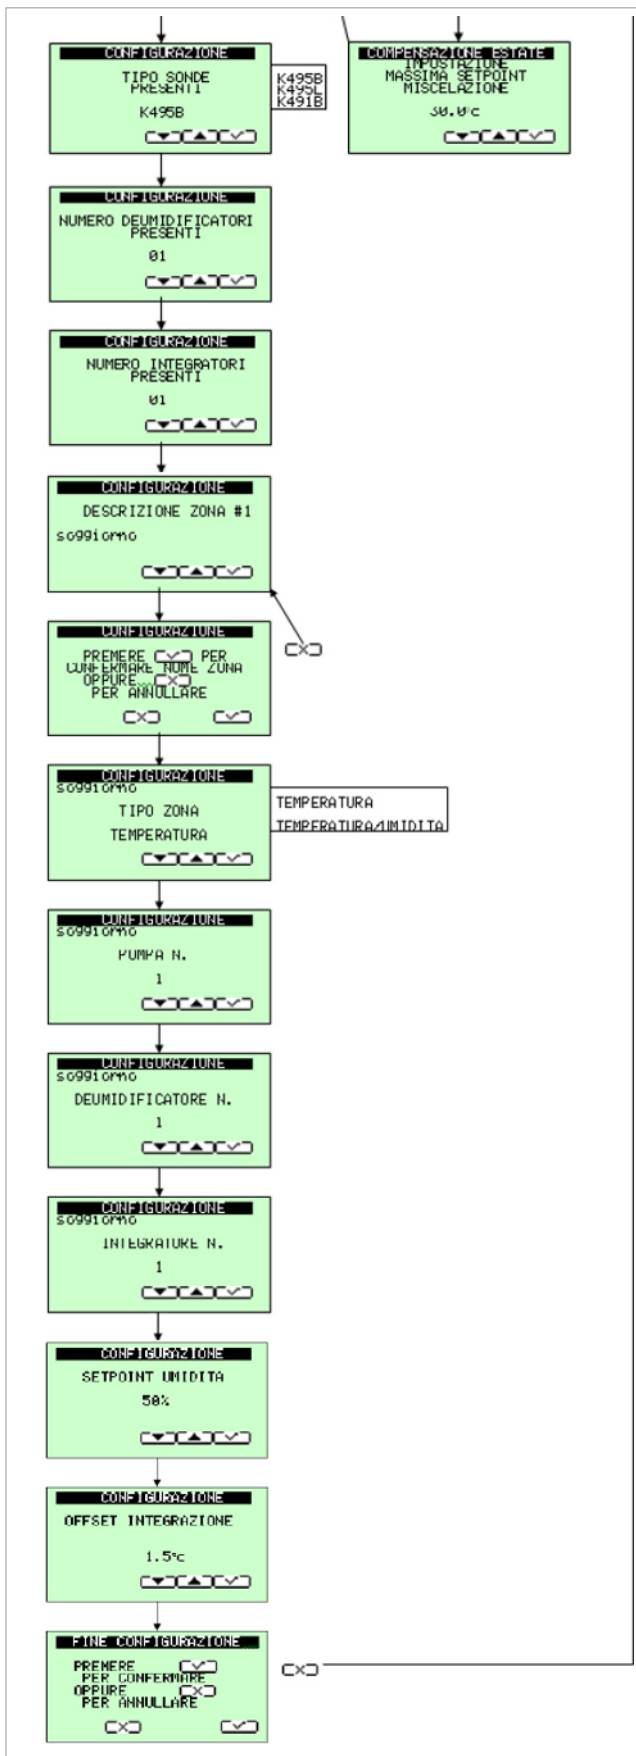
CONFIGURAZIONE
TIPO SONDE PRESENTI
K495B

K495B
K495L
K491B

COMPENSAZIONE ESTATE
IMPOSTAZIONE MASSIMA SETPOINT MISCELAZIONE
30.0°c

CONFIGURAZIONE
NUMERO DEUMIDIFICATORI PRESENTI
01

CONFIGURAZIONE
NUMERO INTEGRATORI PRESENTI
01

CONFIGURAZIONE
DESCRIZIONE ZONA #1
soggiorno

CONFIGURAZIONE
PREMERE PER CONFERMARE NOME ZONA OPPURE PER ANNULLARE

CONFIGURAZIONE
soggiorno
TIPO ZONA
TEMPERATURA

TEMPERATURA
TEMPERATURA/UMIDITA

CONFIGURAZIONE
soggiorno
POMPA N.
1

CONFIGURAZIONE
soggiorno
DEUMIDIFICATORE N.
1

CONFIGURAZIONE
soggiorno
INTEGRATORE N.
1

CONFIGURAZIONE
SETPOINT UMIDITA
50%

CONFIGURAZIONE
OFFSET INTEGRAZIONE
1.5°c

FINE CONFIGURAZIONE
PREMERE PER CONFERMARE OPPURE PER ANNULLARE